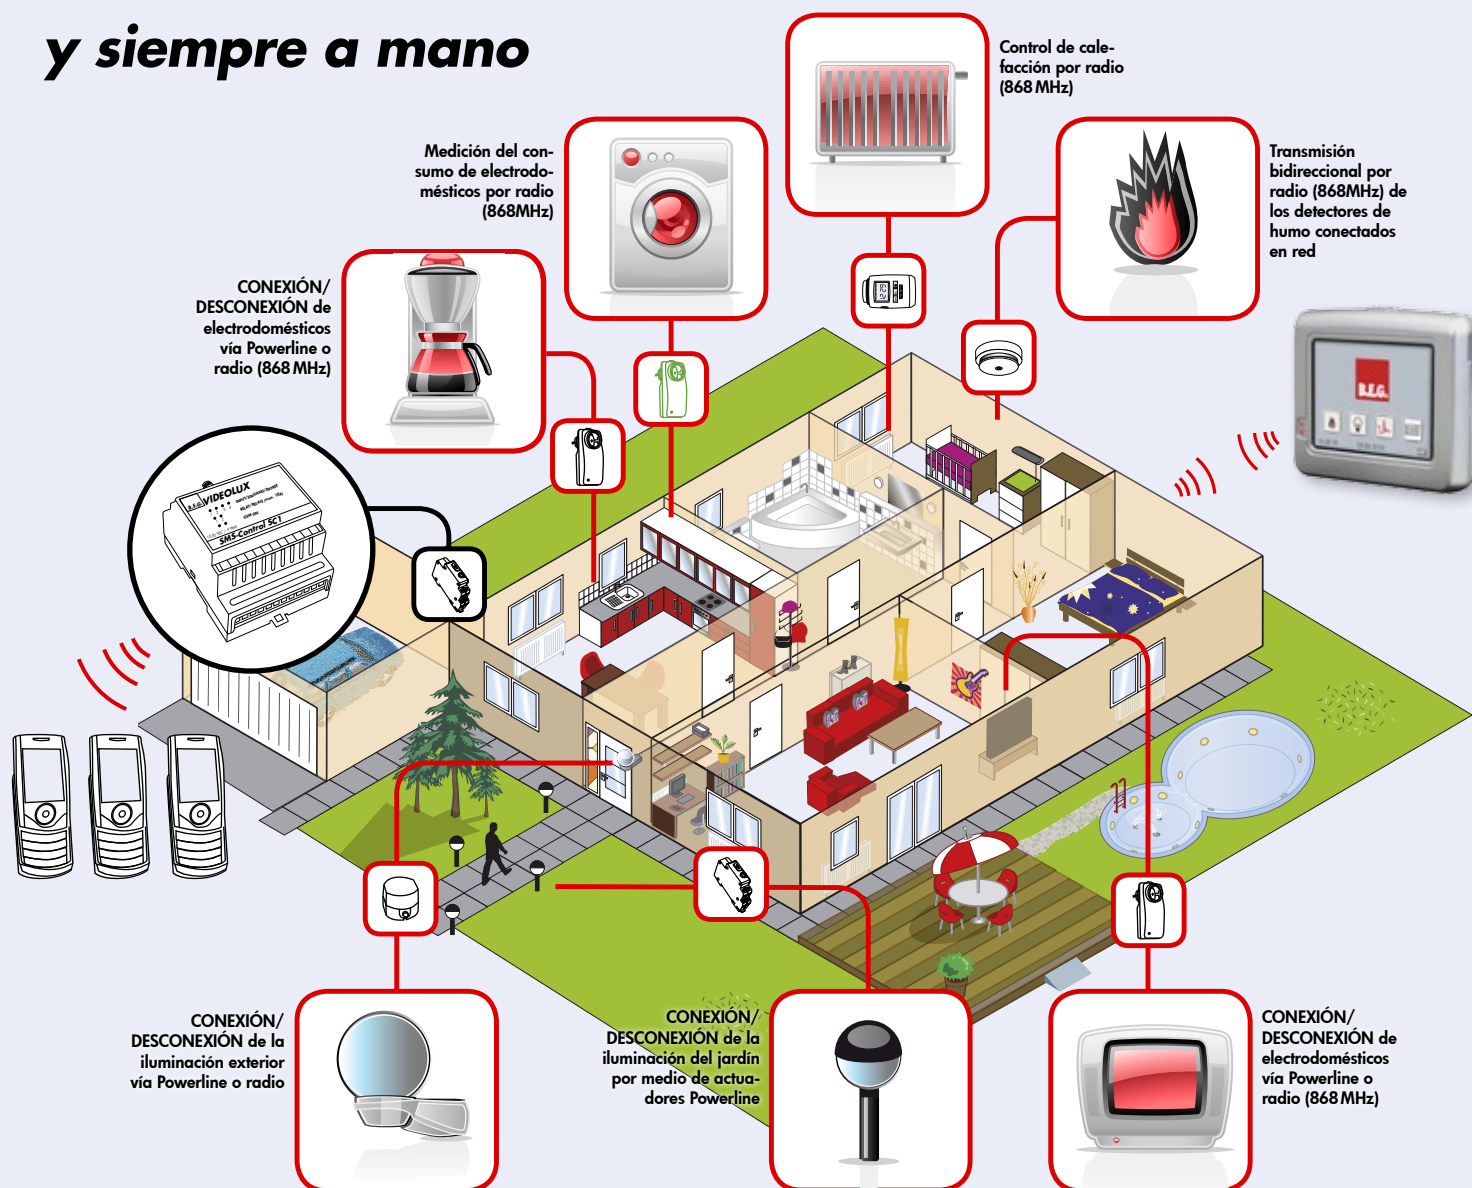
y siempre a mano

Control de calefacción por radio (868 MHz)

Medición del consumo de electrodomésticos por radio (868MHz)

Transmisión bidireccional por radio (868MHz) de los detectores de humo conectados en red

CONEXIÓN/ DESCONEXIÓN de electrodomésticos vía Powerline o radio (868 MHz)

VIDEOLUX

SMS-Control SC1

B.E.G.

CONEXIÓN/ DESCONEXIÓN de la iluminación exterior vía Powerline o radio

CONEXIÓN/ DESCONEXIÓN de la iluminación del jardín por medio de actuadores Powerline

CONEXIÓN/ DESCONEXIÓN de electrodomésticos vía Powerline o radio (868 MHz)